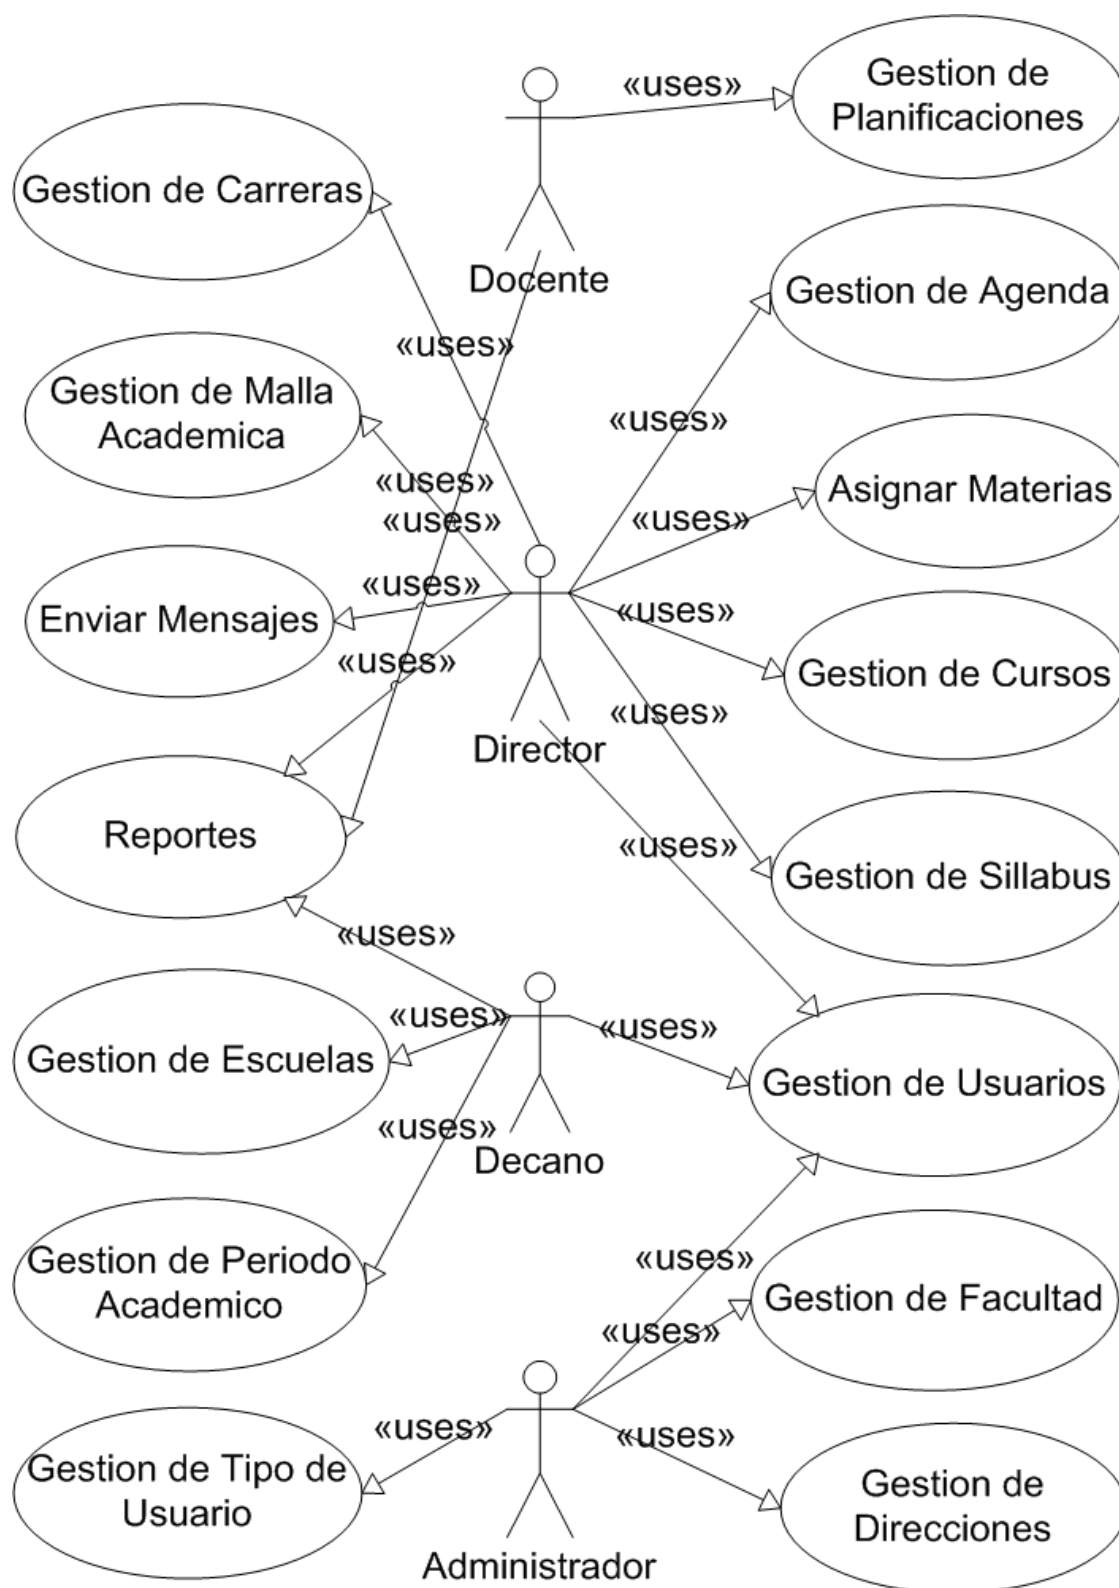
«uses»

Gestion de Planificaciones

Gestion de Carreras

Docente

Gestion de Agenda

«uses»

Gestion de Malla Academica

«uses»

«uses»

«uses»

Asignar Materias

«uses»

«uses»

Enviar Mensajes

«uses»

«uses»

Gestion de Cursos

«uses»

Director

Reportes

«uses»

Gestion de Sillabus

«uses»

«uses»

«uses»

Gestion de Escuelas

Gestion de Usuarios

«uses»

Decano

Gestion de Periodo Academico

«uses»

Gestion de Facultad

«uses»

«uses»

«uses»

Gestion de Tipo de Usuario

Gestion de Direcciones

Administrador